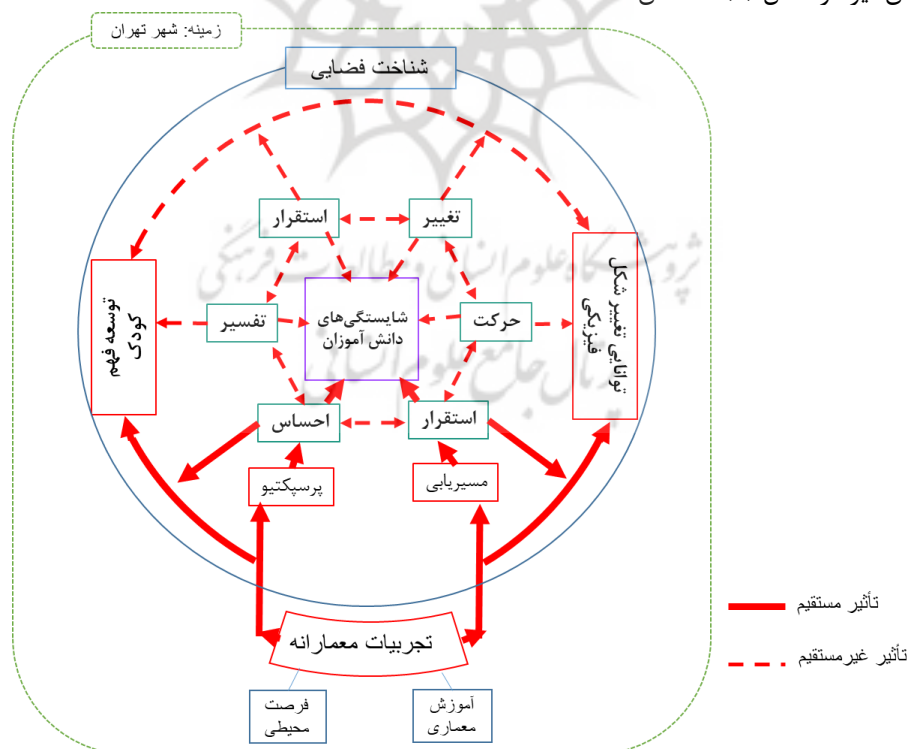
زمینه: شهر تهران

شناخت فضایی

استقرار

تغییر

توسعه فهم کودک

تفسیر

شایستگی‌های دانش آموزان

حرکت

توانایی تغییر شکل فیزیکی

احساس

استقرار

پرسپکتیو

مسیریابی

تجربیات معمارانه

فرصت محیطی

آموزش معماری

تأثیر مستقیم

تأثیر غیرمستقیم